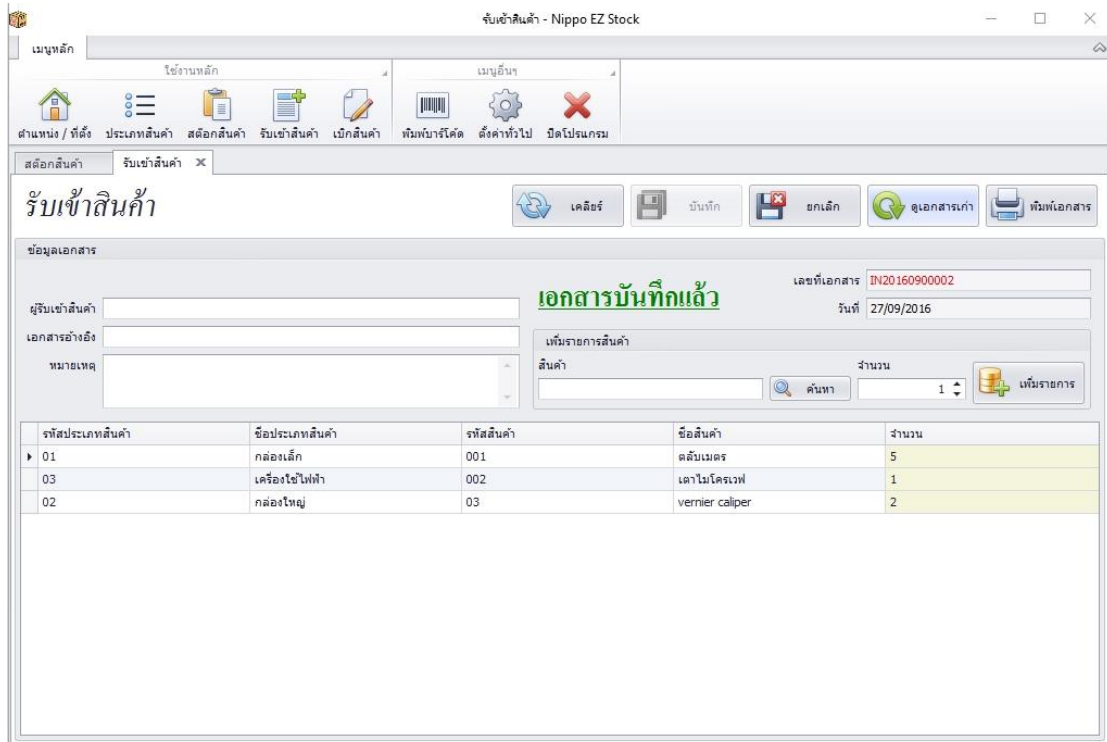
รับเข้าสินค้า - Nippo EZ Stock

เมนูหลัก

ใช้งานหลัก

เมนูอื่นๆ

ตำแหน่ง / ที่ตั้ง ประเภทสินค้า สต๊อกสินค้า รับเข้าสินค้า เบิกสินค้า พิมพ์บาร์โค้ด ตั้งค่าทั่วไป ปิดโปรแกรม

สต๊อกสินค้า รับเข้าสินค้า ×

รับเข้าสินค้า

เคลียร์ บันทึก ยกเลิก ดูเอกสารเก่า พิมพ์เอกสาร

ข้อมูลเอกสาร

เอกสารบันทึกแล้ว

เลขที่เอกสาร IN20160900002

วันที่ 27/09/2016

ผู้รับเข้าสินค้า

เอกสารอ้างอิง

หมายเหตุ

เพิ่มรายการสินค้า

สินค้า

ค้นหา

จำนวน

1

เพิ่มรายการ

| รหัสประเภทสินค้า | ชื่อประเภทสินค้า | รหัสสินค้า | ชื่อสินค้า | จำนวน |
|---|---|---|---|---|
| 01 | กล่องเล็ก | 001 | ตลับเมตร | 5 |
| 03 | เครื่องใช้ไฟฟ้า | 002 | เตาไมโครเวฟ | 1 |
| 02 | กล่องใหญ่ | 03 | vernier caliper | 2 |